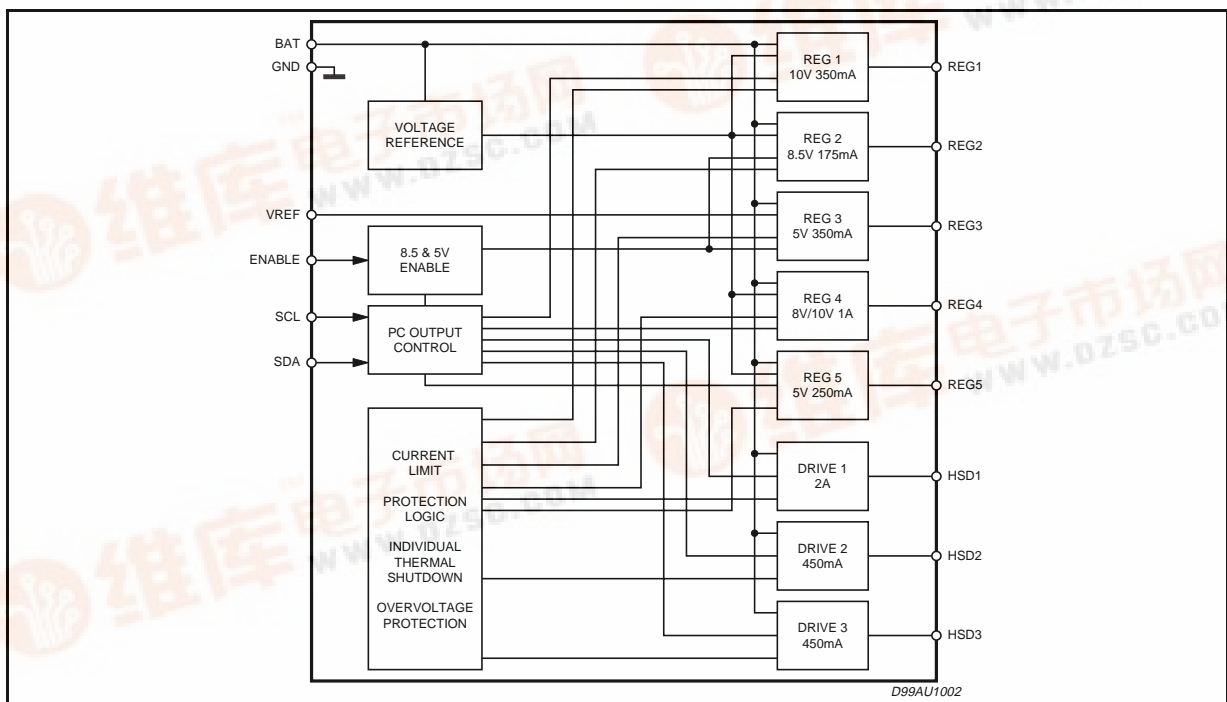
BAT
GND
VOLTAGE REFERENCE
VREF
ENABLE
8.5 & 5V ENABLE
SCL
PC OUTPUT CONTROL
SDA
CURRENT LIMIT
PROTECTION LOGIC
INDIVIDUAL THERMAL SHUTDOWN
OVERVOLTAGE PROTECTION
REG 1 10V 350mA
REG 2 8.5V 175mA
REG 3 5V 350mA
REG 4 8V/10V 1A
REG 5 5V 250mA
DRIVE 1 2A
DRIVE 2 450mA
DRIVE 3 450mA
REG1
REG2
REG3
REG4
REG5
HSD1
HSD2
HSD3
D99AU1002
维库电子市场网 www.dzsc.com